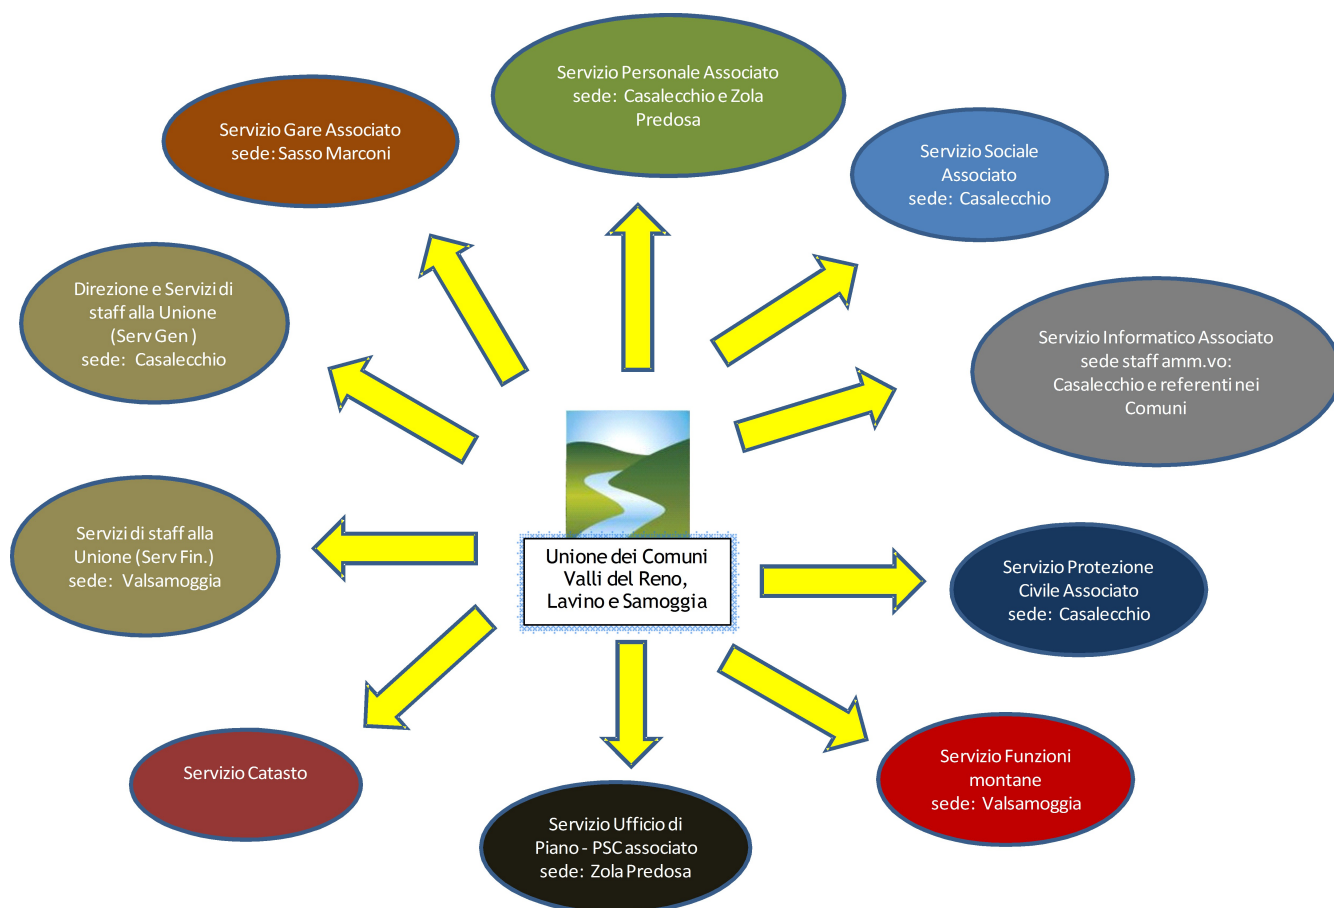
Servizio Personale Associato
sede: Casalecchio e Zola Predosa

Servizio Gare Associato
sede: Sasso Marconi

Servizio Sociale Associato
sede: Casalecchio

Direzione e Servizi di staff alla Unione (Serv Gen )
sede: Casalecchio

Servizio Informatico Associato
sede staff amm.vo: Casalecchio e referenti nei Comuni

Servizi di staff alla Unione (Serv Fin.)
sede: Valsamoggia

Unione dei Comuni Valli del Reno, Lavino e Samoggia

Servizio Protezione Civile Associato
sede: Casalecchio

Servizio Catasto

Servizio Funzioni montane
sede: Valsamoggia

Servizio Ufficio di Piano - PSC associato
sede: Zola Predosa